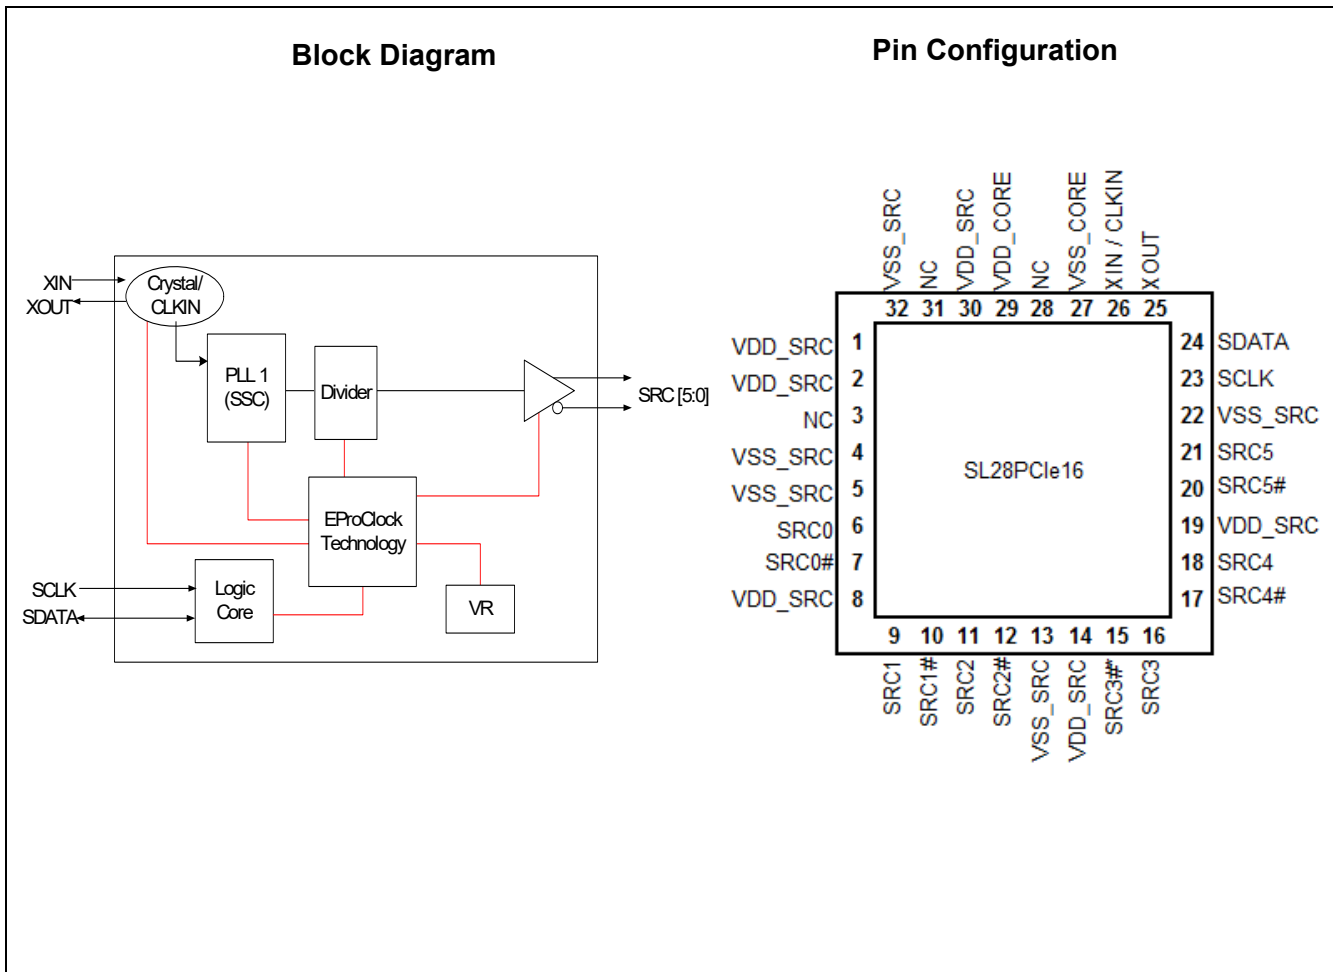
Block Diagram

XIN
XOUT
Crystal/ CLKIN
PLL 1 (SSC)
Divider
SRC [5:0]
EProClock Technology
SCLK
SDATA
Logic Core
VR

Pin Configuration

VSS_SRC 32
NC 31
VDD_SRC 30
VDD_CORE 29
NC 28
VSS_CORE 27
XIN / CLKIN 26
XOUT 25

VDD_SRC 1
VDD_SRC 2
NC 3
VSS_SRC 4
VSS_SRC 5
SRC0 6
SRC0# 7
VDD_SRC 8

SL28PCIe16

24 SDATA
23 SCLK
22 VSS_SRC
21 SRC5
20 SRC5#
19 VDD_SRC
18 SRC4
17 SRC4#

9 SRC1
10 SRC1#
11 SRC2
12 SRC2#
13 VSS_SRC
14 VDD_SRC
15 SRC3#
16 SRC3